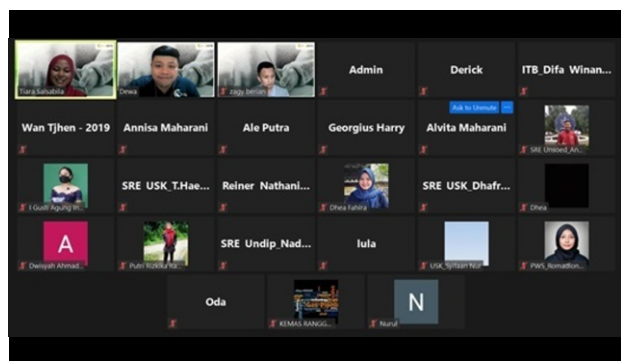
Tiara Salsabila | Dewa | zagy berian | Admin | Derick | ITB_Difa Winan...

Wan Tjhen - 2019 | Annisa Maharani | Ale Putra | Georgius Harry | Alvita Maharani | SRE Unmed_An...

Ask to Unmute

I Gusti Agung In... | SRE USK_T.Hae... | Reiner Nathani... | Dhea Fahira | SRE USK_Dhafr... | Dhea

Dwisyah Ahmad... | Putri Rizkika Ra... | SRE Undip_Nad... | lula | USK_Syifaan Nur | PWS_Romadlon...

A

Oda | KEMAS RANGG... | Nurul

N